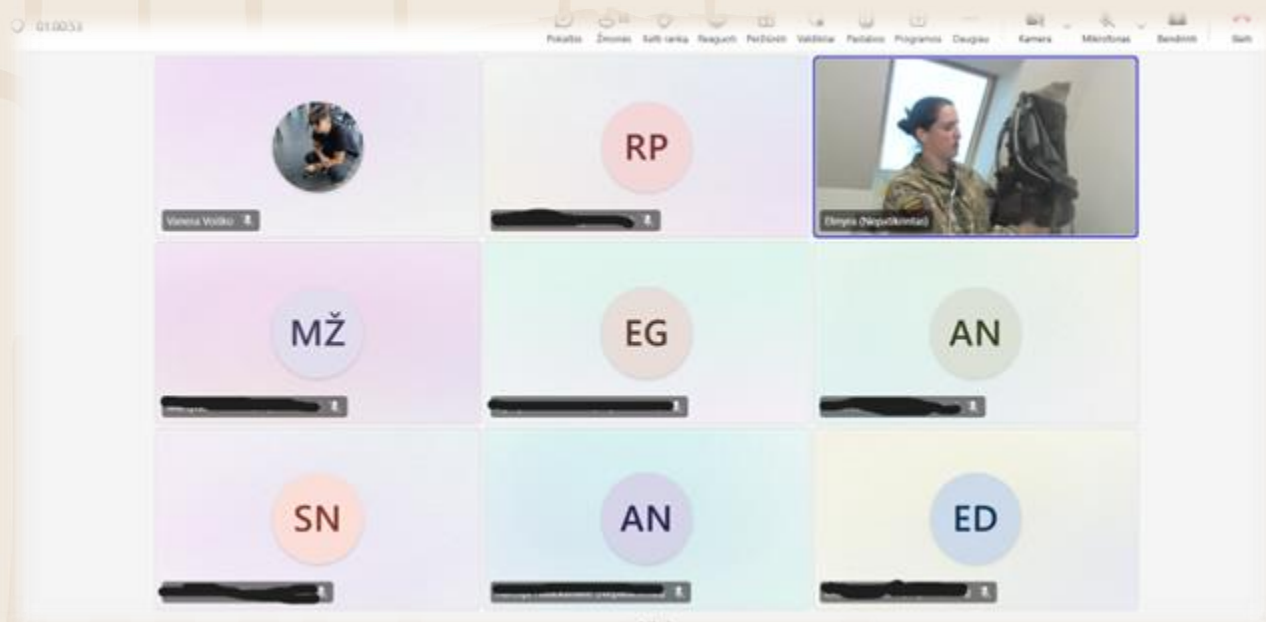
01:00:53

Pokalbis Žmonės Kelti ranką Reaguoti Peržiūrėti Valdikliai Padalinys Programos Daugiau Kamera Mikrofonas Bendrinti Išeiti

Vanesa Voiško

RP

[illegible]

Elmyra (Nepatikrinta)

MŽ

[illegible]

EG

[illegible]

AN

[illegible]

SN

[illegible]

AN

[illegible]

ED

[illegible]